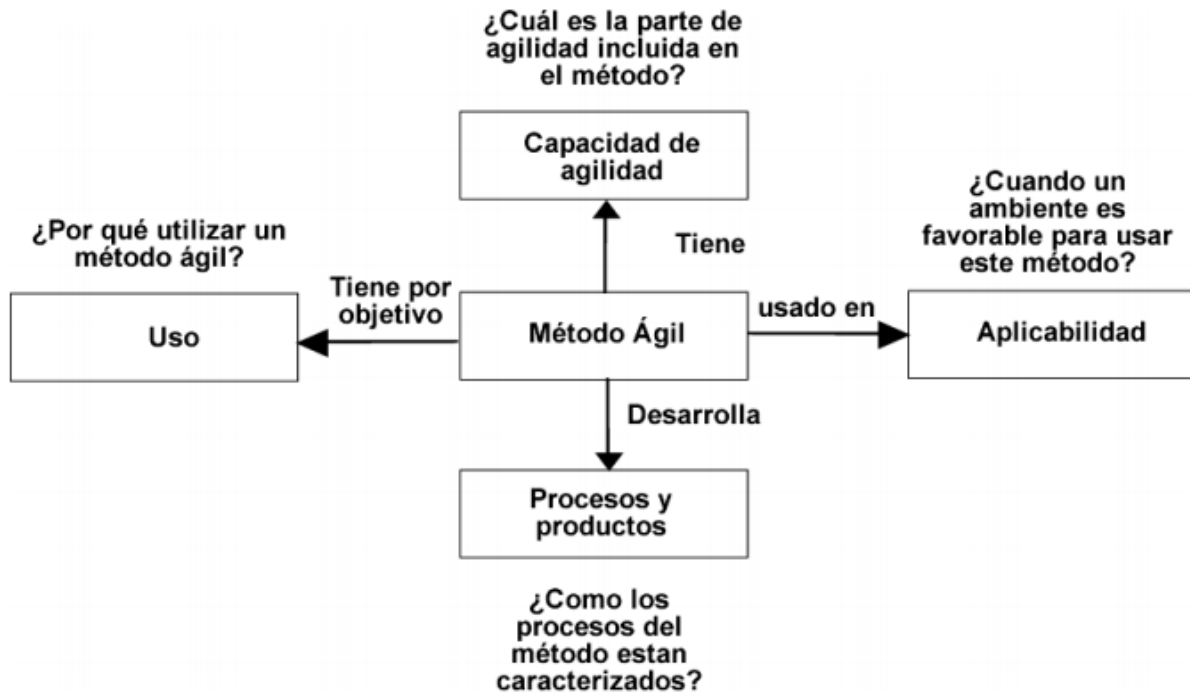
¿Cuál es la parte de agilidad incluida en el método?

Capacidad de agilidad

¿Cuando un ambiente es favorable para usar este método?

¿Por qué utilizar un método ágil?

Tiene

Tiene por objetivo

Uso

Método Ágil

usado en

Aplicabilidad

Desarrolla

Procesos y productos

¿Como los procesos del método estan caracterizados?